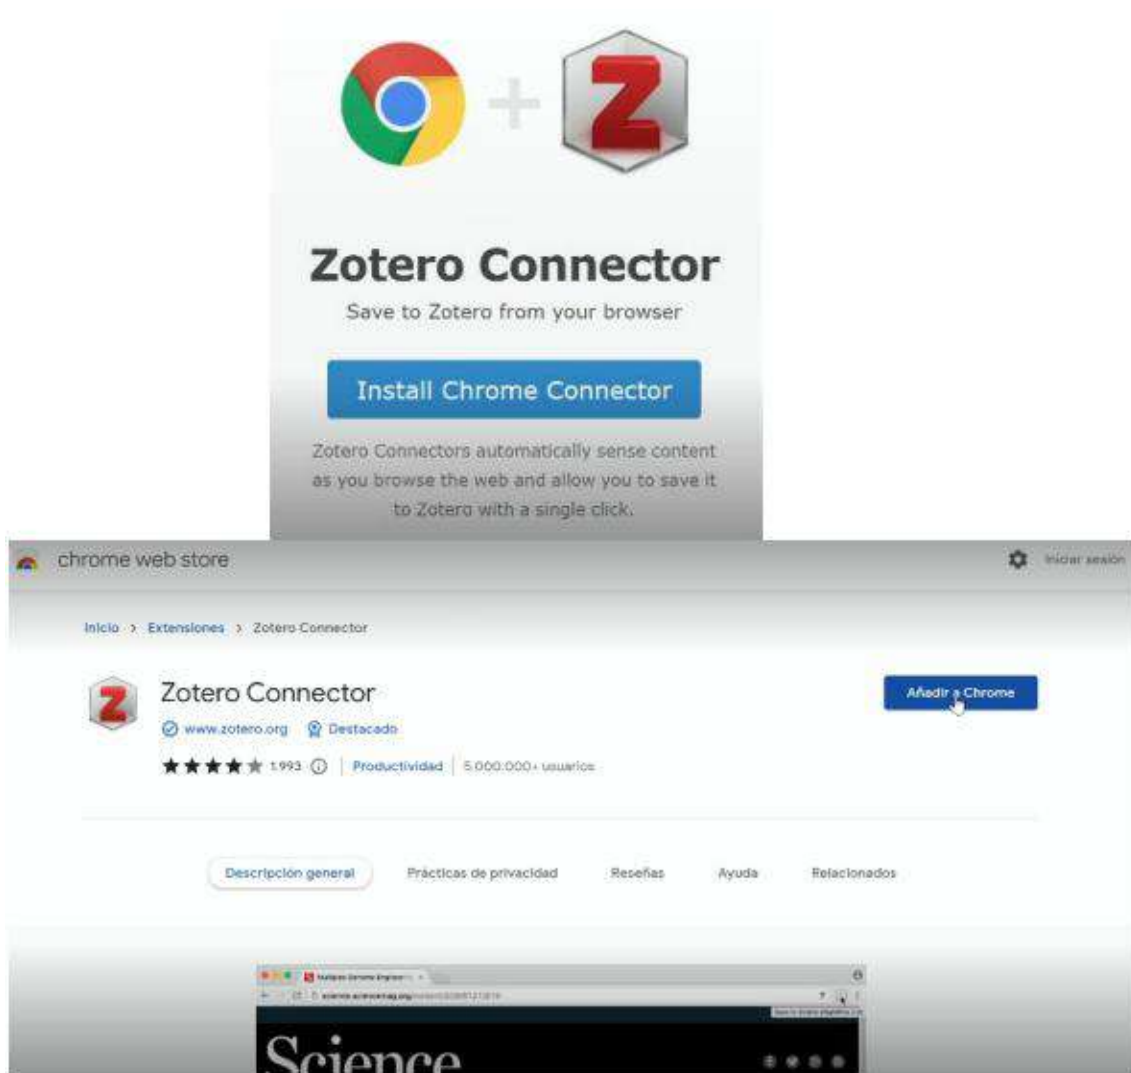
Zotero Connector

Save to Zotero from your browser

Install Chrome Connector

Zotero Connectors automatically sense content as you browse the web and allow you to save it to Zotero with a single click.

chrome web store

Iniciar sesión

Inicio > Extensiones > Zotero Connector

Zotero Connector

www.zotero.org Destacado

1.993 | Productividad | 5.000.000+ usuarios

Añadir a Chrome

Descripción general Prácticas de privacidad Reseñas Ayuda Relacionados

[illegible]

science.sciencemag.org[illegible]

Science